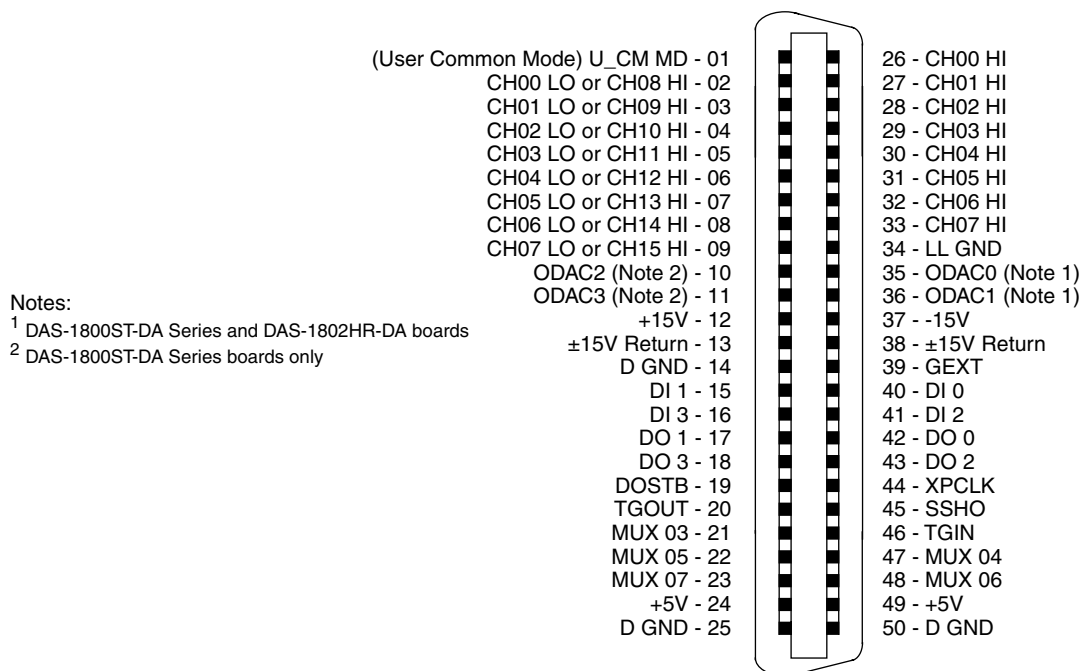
(User Common Mode) U_CM MD - 01
CH00 LO or CH08 HI - 02
CH01 LO or CH09 HI - 03
CH02 LO or CH10 HI - 04
CH03 LO or CH11 HI - 05
CH04 LO or CH12 HI - 06
CH05 LO or CH13 HI - 07
CH06 LO or CH14 HI - 08
CH07 LO or CH15 HI - 09
ODAC2 (Note 2) - 10
ODAC3 (Note 2) - 11
+15V - 12
±15V Return - 13
D GND - 14
DI 1 - 15
DI 3 - 16
DO 1 - 17
DO 3 - 18
DOSTB - 19
TGOUT - 20
MUX 03 - 21
MUX 05 - 22
MUX 07 - 23
+5V - 24
D GND - 25

26 - CH00 HI
27 - CH01 HI
28 - CH02 HI
29 - CH03 HI
30 - CH04 HI
31 - CH05 HI
32 - CH06 HI
33 - CH07 HI
34 - LL GND
35 - ODAC0 (Note 1)
36 - ODAC1 (Note 1)
37 - -15V
38 - ±15V Return
39 - GEXT
40 - DI 0
41 - DI 2
42 - DO 0
43 - DO 2
44 - XPCLK
45 - SSHO
46 - TGIN
47 - MUX 04
48 - MUX 06
49 - +5V
50 - D GND

Notes:
$^1$ DAS-1800ST-DA Series and DAS-1802HR-DA boards
$^2$ DAS-1800ST-DA Series boards only